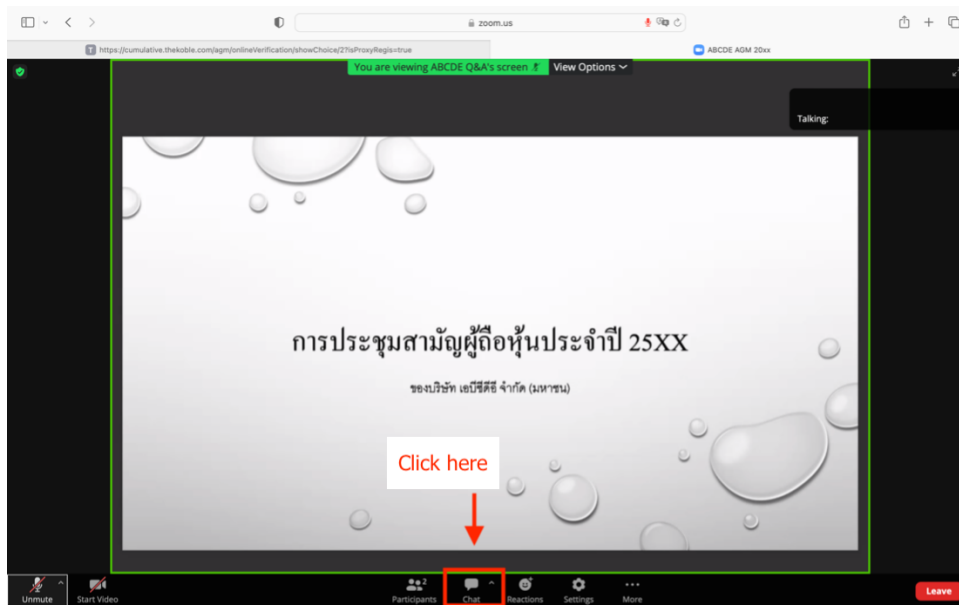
zoom.us

https://cumulative.thekoble.com/agm/onlineVerification/showChoice/2?isProxyRegis=true

ABCDE AGM 20xx

You are viewing ABCDE Q&A's screen

View Options

Talking:

การประชุมสามัญผู้ถือหุ้นประจำปี 25XX

ของบริษัท เอบีซีดีอี จำกัด (มหาชน)

Click here

Unmute

Start Video

2

Participants

Chat

Reactions

Settings

More

Leave